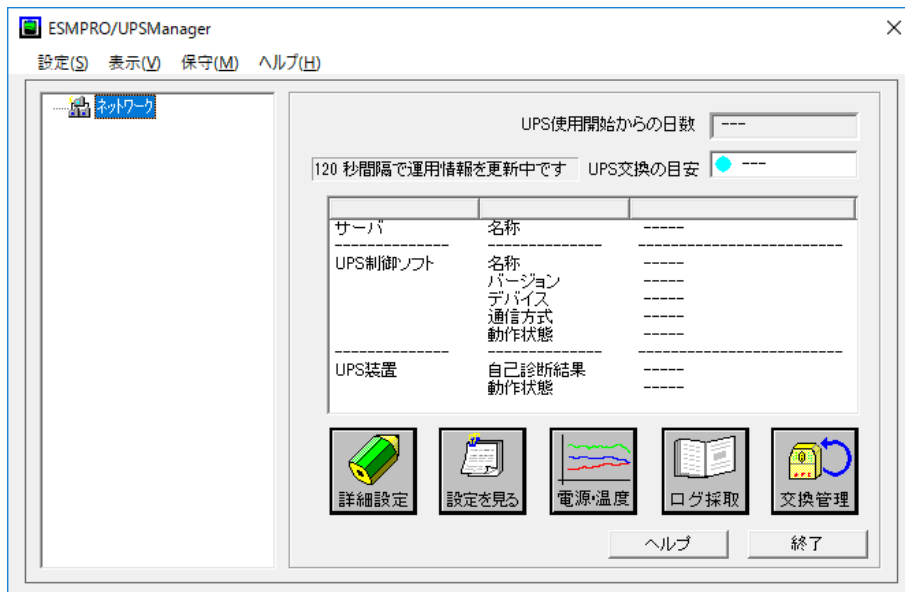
ESMPRO/UPSManager

設定(S) 表示(V) 保守(M) ヘルプ(H)

ネットワーク

UPS使用開始からの日数 ---

120 秒間隔で運用情報を更新中です UPS交換の目安 ---

| | | |
|---|---|---|
| サーバ | 名称 | ----- |
| UPS制御ソフト | 名称 | ----- |
| | バージョン | ----- |
| | デバイス | ----- |
| | 通信方式 | ----- |
| | 動作状態 | ----- |
| UPS装置 | 自己診断結果 | ----- |
| | 動作状態 | ----- |

詳細設定 設定を見る 電源・温度 ログ採取 交換管理

ヘルプ 終了